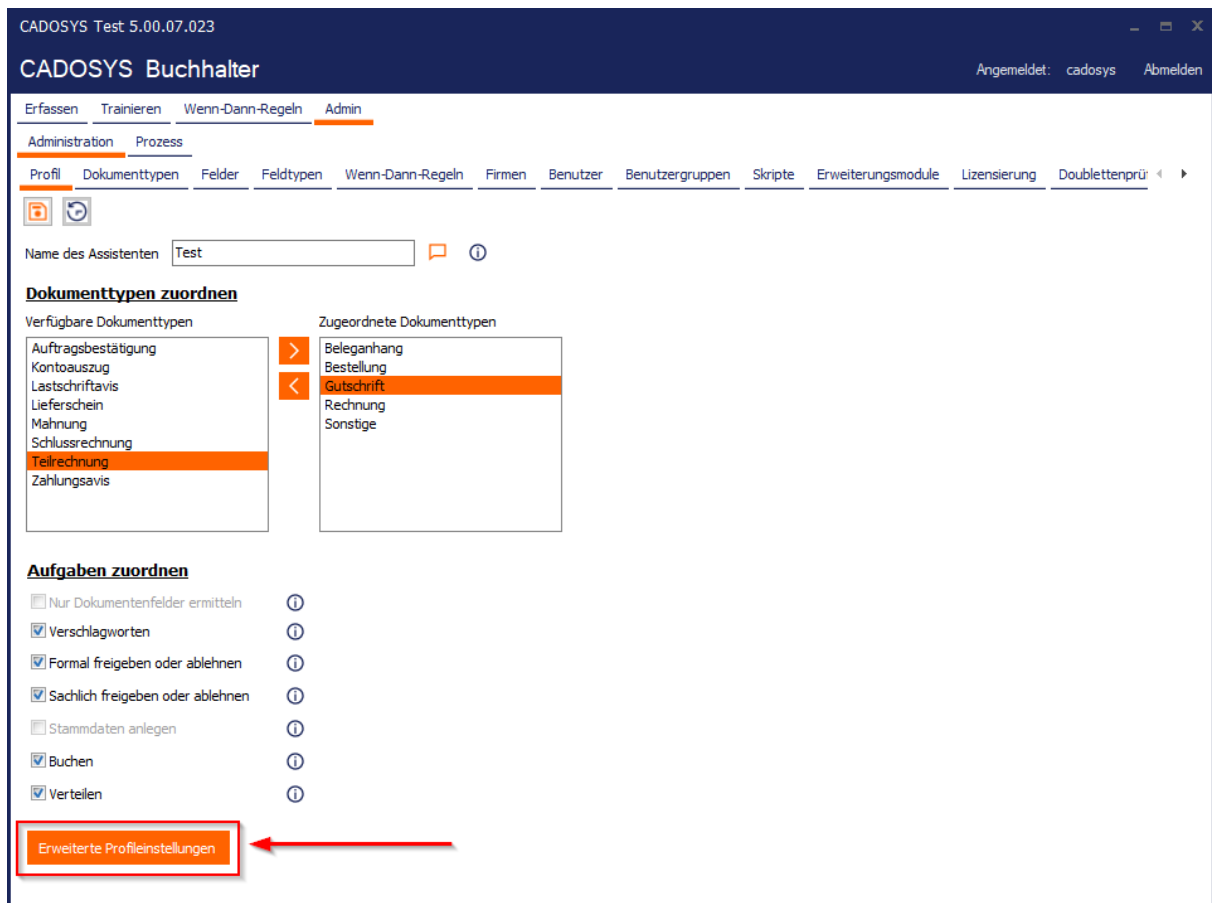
CADOSYS Test 5.00.07.023

CADOSYS Buchhalter

Angemeldet: cadosys Abmelden

Erfassen Trainieren Wenn-Dann-Regeln Admin

Administration Prozess

Profil Dokumenttypen Felder Feldtypen Wenn-Dann-Regeln Firmen Benutzer Benutzergruppen Skripte Erweiterungsmodule Lizensierung Doublettenprü

Name des Assistenten Test

Dokumenttypen zuordnen

Verfügbare Dokumenttypen

Auftragsbestätigung
Kontoauszug
Lastschriftavis
Lieferschein
Mahnung
Schlussrechnung
Teilrechnung
Zahlungsavis

Zugeordnete Dokumenttypen

Beleganhang
Bestellung
Gutschrift
Rechnung
Sonstige

Aufgaben zuordnen

Nur Dokumentenfelder ermitteln
Verschlagworten
Formal freigeben oder ablehnen
Sachlich freigeben oder ablehnen
Stammdaten anlegen
Buchen
Verteilen

Erweiterte Profileinstellungen